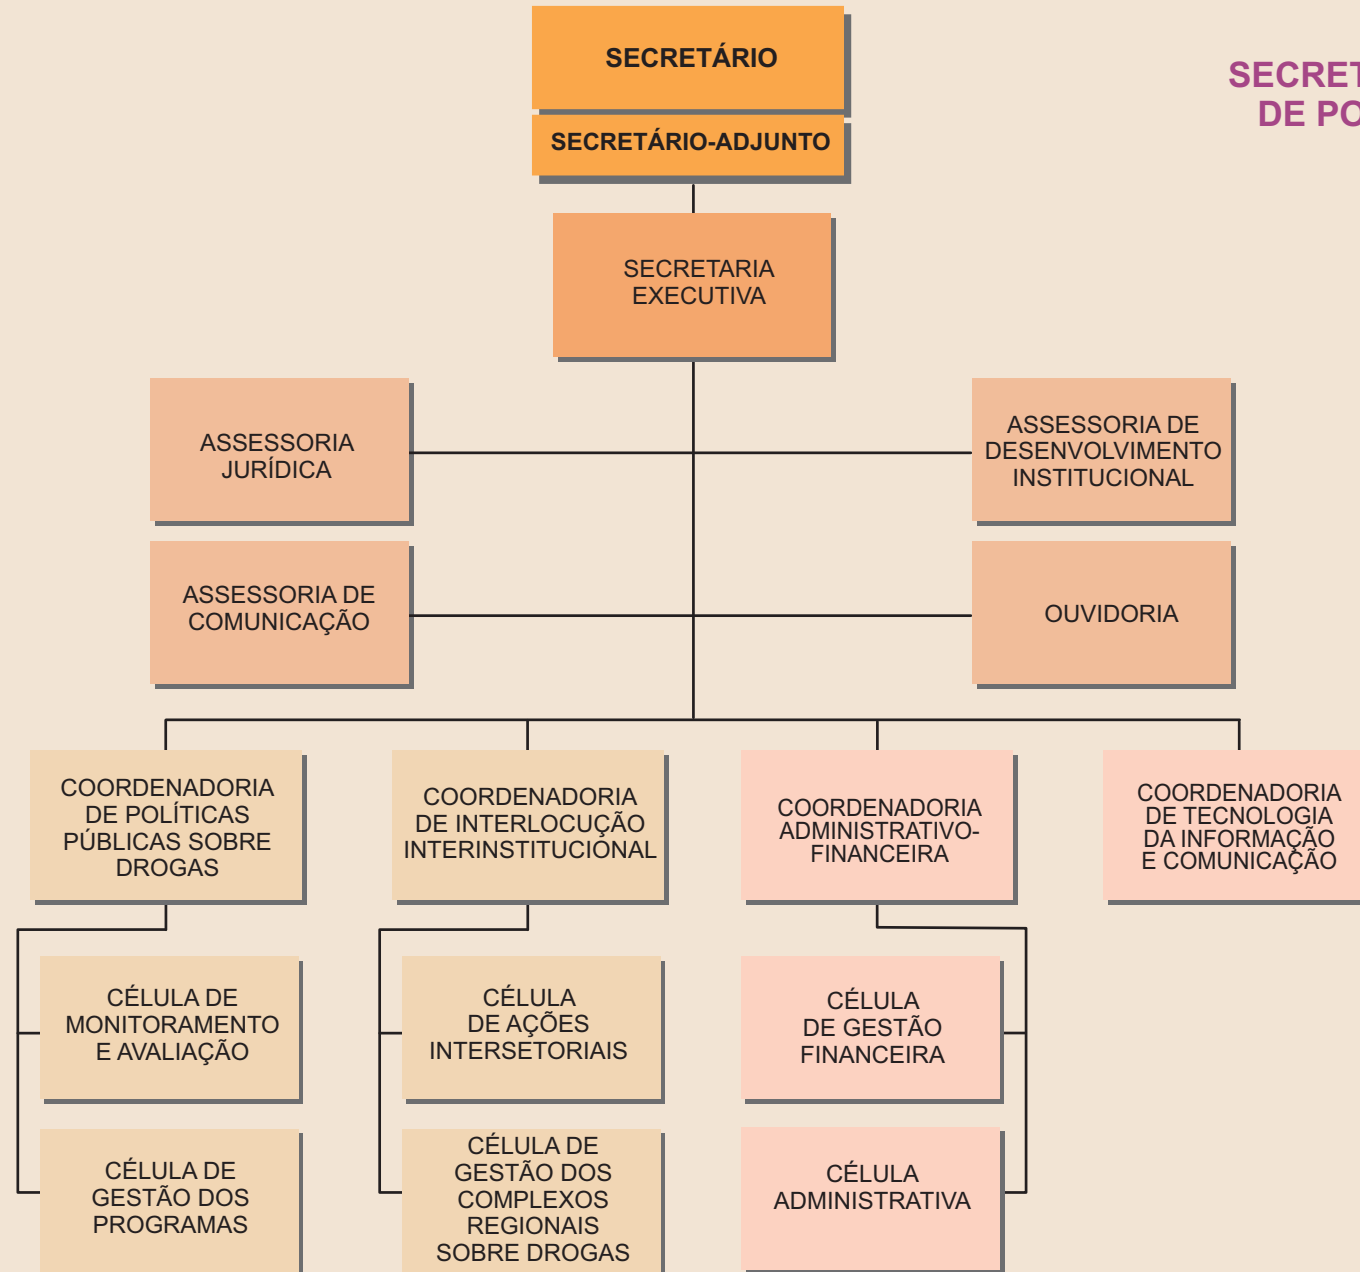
SECRETÁRIO

SECRETÁRIO-ADJUNTO

SECRET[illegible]
DE PO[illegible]

SECRETARIA EXECUTIVA

ASSESSORIA JURÍDICA

ASSESSORIA DE DESENVOLVIMENTO INSTITUCIONAL

ASSESSORIA DE COMUNICAÇÃO

OUVIDORIA

COORDENADORIA DE POLÍTICAS PÚBLICAS SOBRE DROGAS

COORDENADORIA DE INTERLOCUÇÃO INTERINSTITUCIONAL

COORDENADORIA ADMINISTRATIVO-FINANCEIRA

COORDENADORIA DE TECNOLOGIA DA INFORMAÇÃO E COMUNICAÇÃO

CÉLULA DE MONITORAMENTO E AVALIAÇÃO

CÉLULA DE GESTÃO DOS PROGRAMAS

CÉLULA DE AÇÕES INTERSETORIAIS

CÉLULA DE GESTÃO DOS COMPLEXOS REGIONAIS SOBRE DROGAS

CÉLULA DE GESTÃO FINANCEIRA

CÉLULA ADMINISTRATIVA